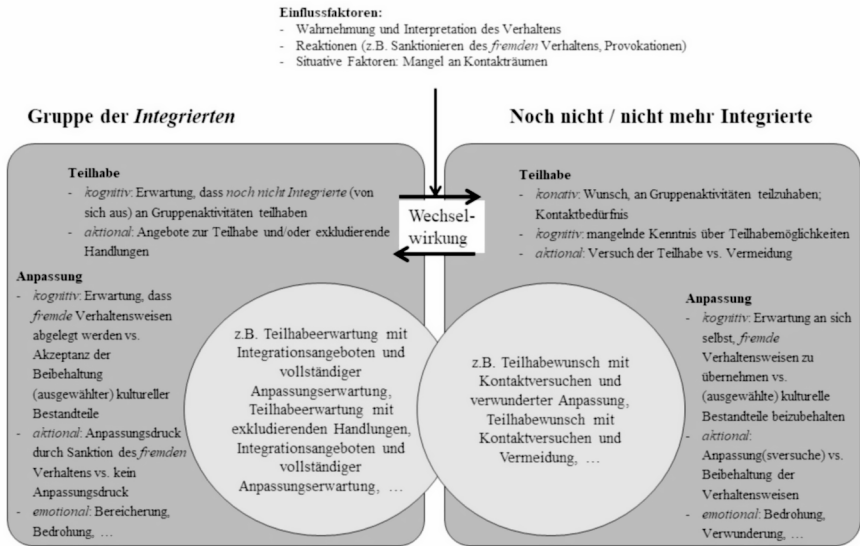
**Einflussfaktoren:**
- Wahrnehmung und Interpretation des Verhaltens
- Reaktionen (z.B. Sanktionieren des *fremden* Verhaltens, Provokationen)
- Situative Faktoren: Mangel an Kontakträumen

**Gruppe der *Integrierten***

**Noch nicht / nicht mehr Integrierte**

Wechselwirkung

**Teilhabe**
- *kognitiv*: Erwartung, dass *noch nicht Integrierte* (von sich aus) an Gruppenaktivitäten teilhaben
- *aktional*: Angebote zur Teilhabe und/oder exkludierende Handlungen

**Anpassung**
- *kognitiv*: Erwartung, dass *fremde* Verhaltensweisen abgelegt werden vs. Akzeptanz der Beibehaltung (ausgewählter) kultureller Bestandteile
- *aktional*: Anpassungsdruck durch Sanktion des *fremden* Verhaltens vs. kein Anpassungsdruck
- *emotional*: Bereicherung, Bedrohung, …

z.B. Teilhabeerwartung mit Integrationsangeboten und vollständiger Anpassungserwartung, Teilhabeerwartung mit exkludierenden Handlungen, Integrationsangeboten und vollständiger Anpassungserwartung, …

z.B. Teilhabewunsch mit Kontaktversuchen und verwunderter Anpassung, Teilhabewunsch mit Kontaktversuchen und Vermeidung, …

**Teilhabe**
- *konativ*: Wunsch, an Gruppenaktivitäten teilzuhaben; Kontaktbedürfnis
- *kognitiv*: mangelnde Kenntnis über Teilhabemöglichkeiten
- *aktional*: Versuch der Teilhabe vs. Vermeidung

**Anpassung**
- *kognitiv*: Erwartung an sich selbst, *fremde* Verhaltensweisen zu übernehmen vs. (ausgewählte) kulturelle Bestandteile beizubehalten
- *aktional*: Anpassung(sversuche) vs. Beibehaltung der Verhaltensweisen
- *emotional*: Bedrohung, Verwunderung, …